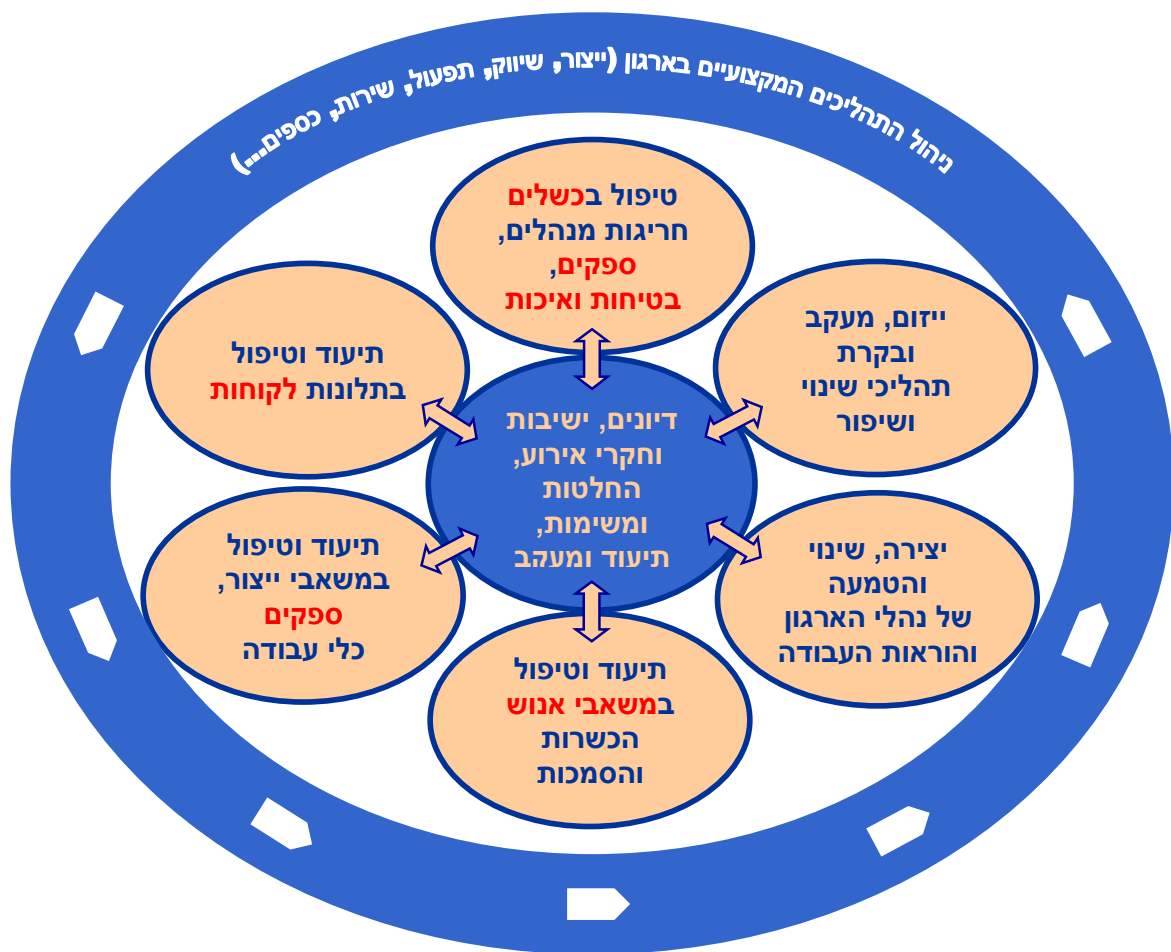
ניהול התהליכים המקצועיים בארגון (ייצור, שיווק, תפעול, שירות, כספים...)

טיפול בכשלים
חריגות מנהלים,
ספקים,
בטיחות ואיכות

ייזום, מעקב
ובקרת
תהליכי שינוי
ושיפור

תיעוד וטיפול
בתלונות לקוחות

דיונים, ישיבות
וחקרי אירוע,
החלטות
ומשימות,
תיעוד ומעקב

יצירה, שינוי
והטמעה
של נהלי הארגון
והוראות העבודה

תיעוד וטיפול
במשאבי ייצור,
ספקים
כלי עבודה

תיעוד וטיפול
במשאבי אנוש
הכשרות
והסמכות